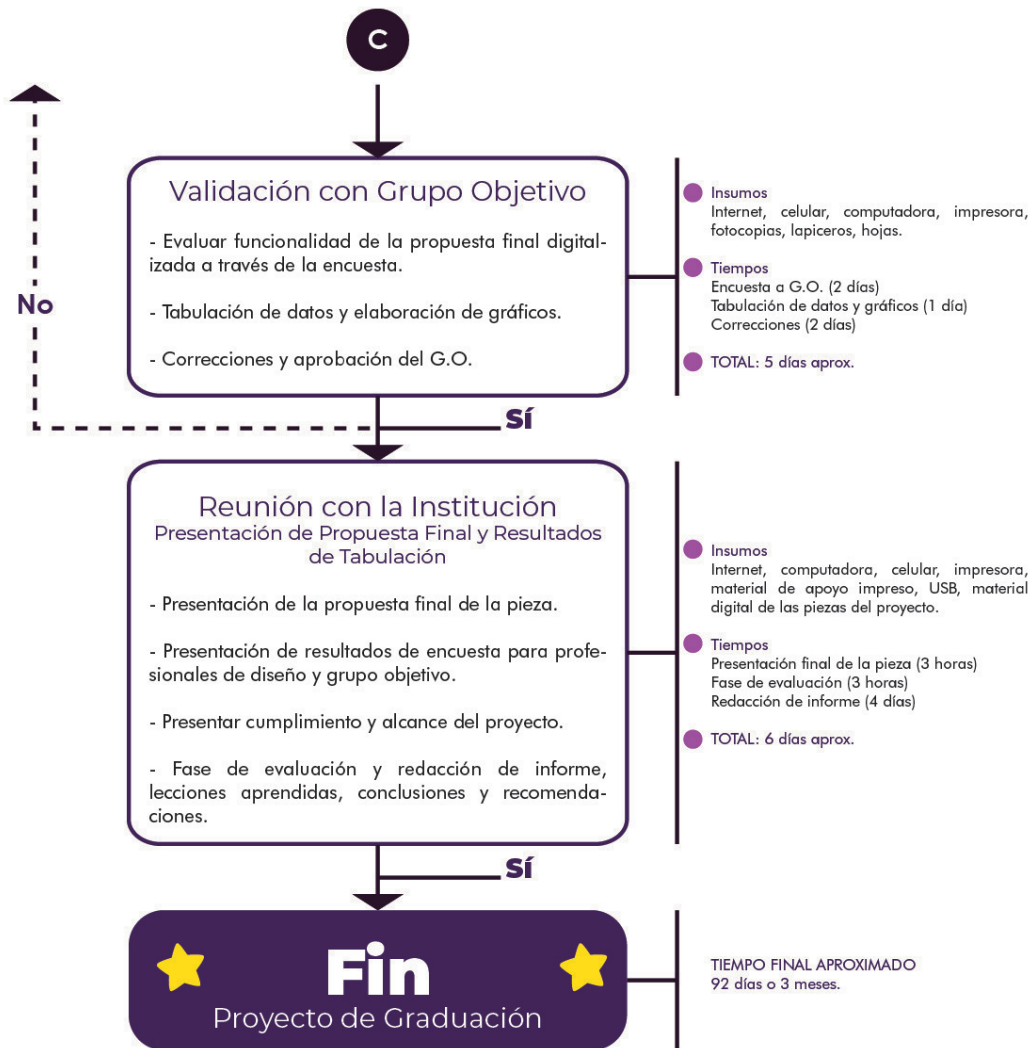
C

No

Validación con Grupo Objetivo

- Evaluar funcionalidad de la propuesta final digitalizada a través de la encuesta.

- Tabulación de datos y elaboración de gráficos.

- Correcciones y aprobación del G.O.

Insumos
Internet, celular, computadora, impresora, fotocopias, lapiceros, hojas.

Tiempos
Encuesta a G.O. (2 días)
Tabulación de datos y gráficos (1 día)
Correcciones (2 días)

TOTAL: 5 días aprox.

Sí

Reunión con la Institución
Presentación de Propuesta Final y Resultados de Tabulación

- Presentación de la propuesta final de la pieza.

- Presentación de resultados de encuesta para profesionales de diseño y grupo objetivo.

- Presentar cumplimiento y alcance del proyecto.

- Fase de evaluación y redacción de informe, lecciones aprendidas, conclusiones y recomendaciones.

Insumos
Internet, computadora, celular, impresora, material de apoyo impreso, USB, material digital de las piezas del proyecto.

Tiempos
Presentación final de la pieza (3 horas)
Fase de evaluación (3 horas)
Redacción de informe (4 días)

TOTAL: 6 días aprox.

Sí

Fin
Proyecto de Graduación

TIEMPO FINAL APROXIMADO
92 días o 3 meses.